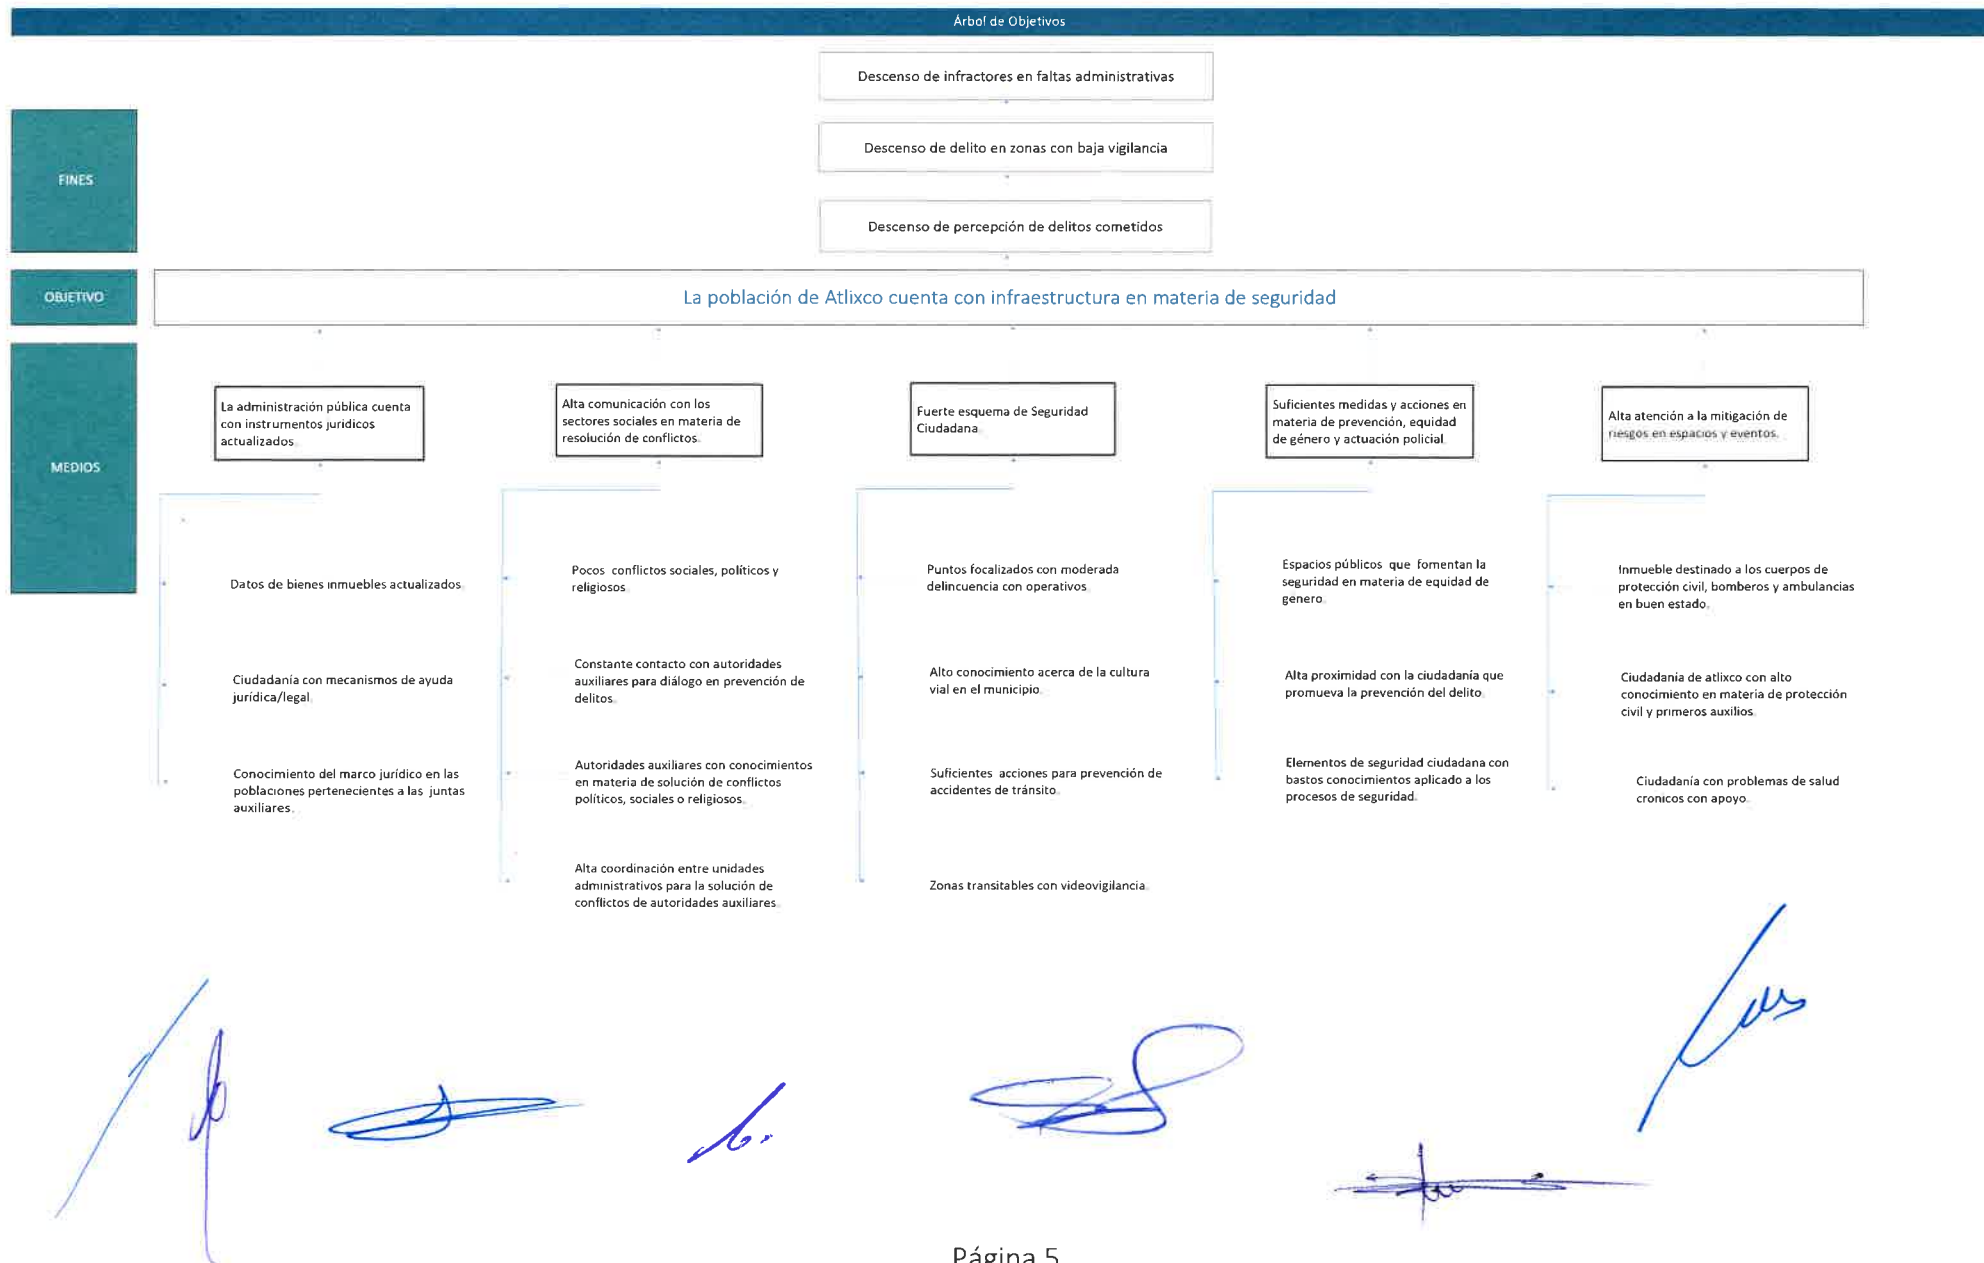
Árbol de Objetivos

FINES

Descenso de infractores en faltas administrativas

Descenso de delito en zonas con baja vigilancia

Descenso de percepción de delitos cometidos

OBJETIVO

La población de Atlixco cuenta con infraestructura en materia de seguridad

MEDIOS

La administración pública cuenta con instrumentos jurídicos actualizados

Datos de bienes inmuebles actualizados

Ciudadanía con mecanismos de ayuda jurídica/legal

Conocimiento del marco jurídico en las poblaciones pertenecientes a las juntas auxiliares

Alta comunicación con los sectores sociales en materia de resolución de conflictos

Pocos conflictos sociales, políticos y religiosos

Constante contacto con autoridades auxiliares para diálogo en prevención de delitos

Autoridades auxiliares con conocimientos en materia de solución de conflictos políticos, sociales o religiosos

Alta coordinación entre unidades administrativos para la solución de conflictos de autoridades auxiliares

Fuerte esquema de Seguridad Ciudadana

Puntos focalizados con moderada delincuencia con operativos

Alto conocimiento acerca de la cultura vial en el municipio

Suficientes acciones para prevención de accidentes de tránsito

Zonas transitables con videovigilancia

Suficientes medidas y acciones en materia de prevención, equidad de género y actuación policial

Espacios públicos que fomentan la seguridad en materia de equidad de genero

Alta proximidad con la ciudadanía que promueva la prevención del delito

Elementos de seguridad ciudadana con bastos conocimientos aplicado a los procesos de seguridad

Alta atención a la mitigación de riesgos en espacios y eventos

Inmueble destinado a los cuerpos de protección civil, bomberos y ambulancias en buen estado

Ciudadanía de atlixco con alto conocimiento en materia de protección civil y primeros auxilios

Ciudadanía con problemas de salud cronicos con apoyo

Página 5